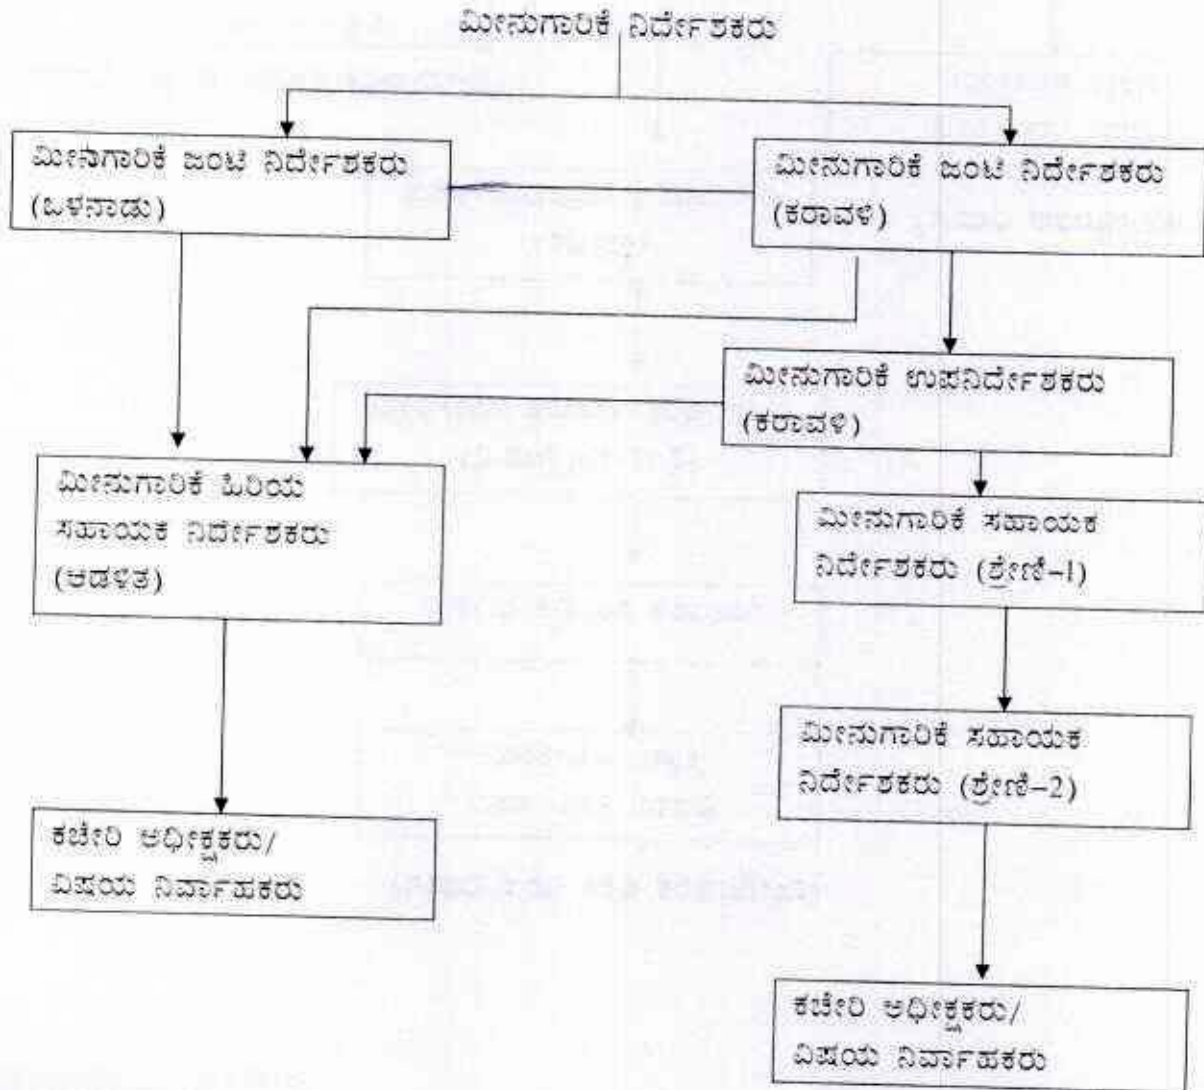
ಮೀನುಗಾರಿಕೆ ನಿರ್ದೇಶಕರು

ಮೀನುಗಾರಿಕೆ ಜಂಟಿ ನಿರ್ದೇಶಕರು (ಒಳನಾಡು)

ಮೀನುಗಾರಿಕೆ ಜಂಟಿ ನಿರ್ದೇಶಕರು (ಕರಾವಳಿ)

ಮೀನುಗಾರಿಕೆ ಉಪನಿರ್ದೇಶಕರು (ಕರಾವಳಿ)

ಮೀನುಗಾರಿಕೆ ಹಿರಿಯ ಸಹಾಯಕ ನಿರ್ದೇಶಕರು (ಆಡಳಿತ)

ಮೀನುಗಾರಿಕೆ ಸಹಾಯಕ ನಿರ್ದೇಶಕರು (ಶ್ರೇಣಿ-1)

ಮೀನುಗಾರಿಕೆ ಸಹಾಯಕ ನಿರ್ದೇಶಕರು (ಶ್ರೇಣಿ-2)

ಕಚೇರಿ ಅಧೀಕ್ಷಕರು/ ವಿಷಯ ನಿರ್ವಾಹಕರು

ಕಚೇರಿ ಅಧೀಕ್ಷಕರು/ ವಿಷಯ ನಿರ್ವಾಹಕರು